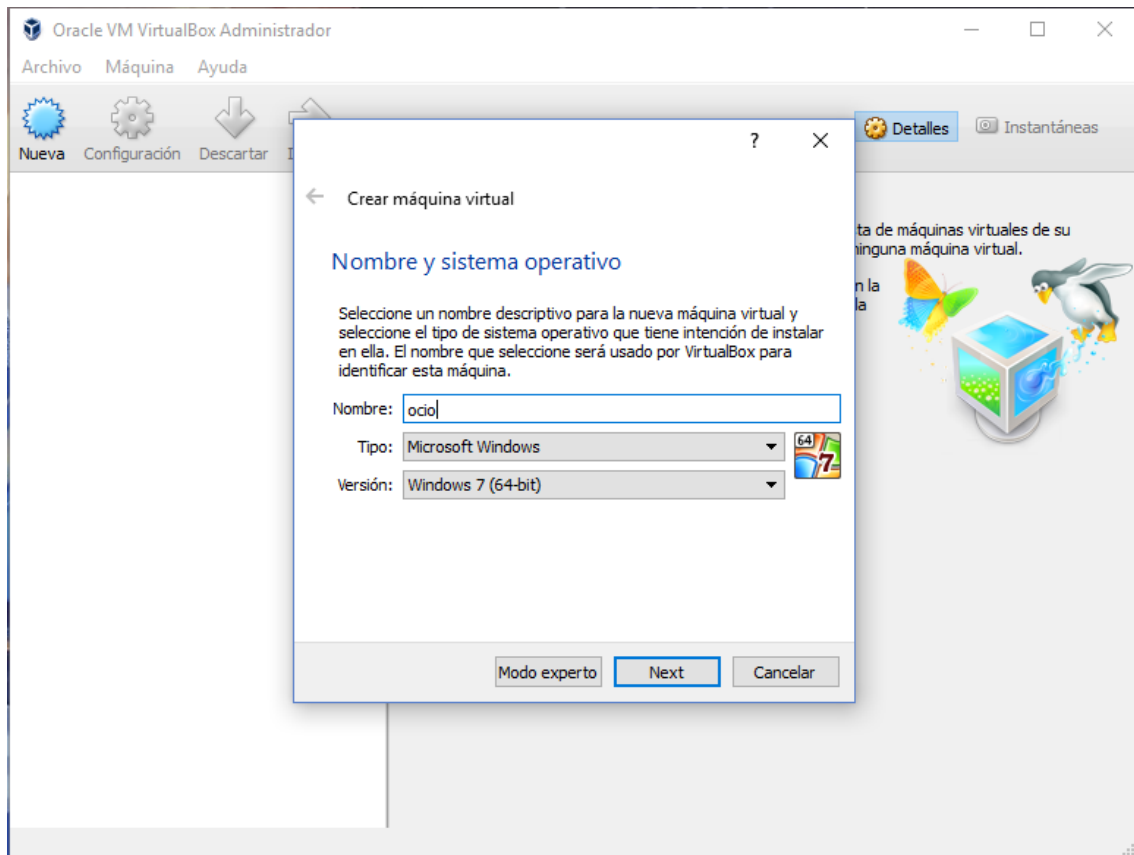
Oracle VM VirtualBox Administrador

Archivo Máquina Ayuda

Nueva Configuración Descartar I

Detalles Instantáneas

ta de máquinas virtuales de su
ninguna máquina virtual.

n la
la

?

Crear máquina virtual

Nombre y sistema operativo

Seleccione un nombre descriptivo para la nueva máquina virtual y seleccione el tipo de sistema operativo que tiene intención de instalar en ella. El nombre que seleccione será usado por VirtualBox para identificar esta máquina.

Nombre: ocio

Tipo: Microsoft Windows

Versión: Windows 7 (64-bit)

64 7

Modo experto Next Cancelar